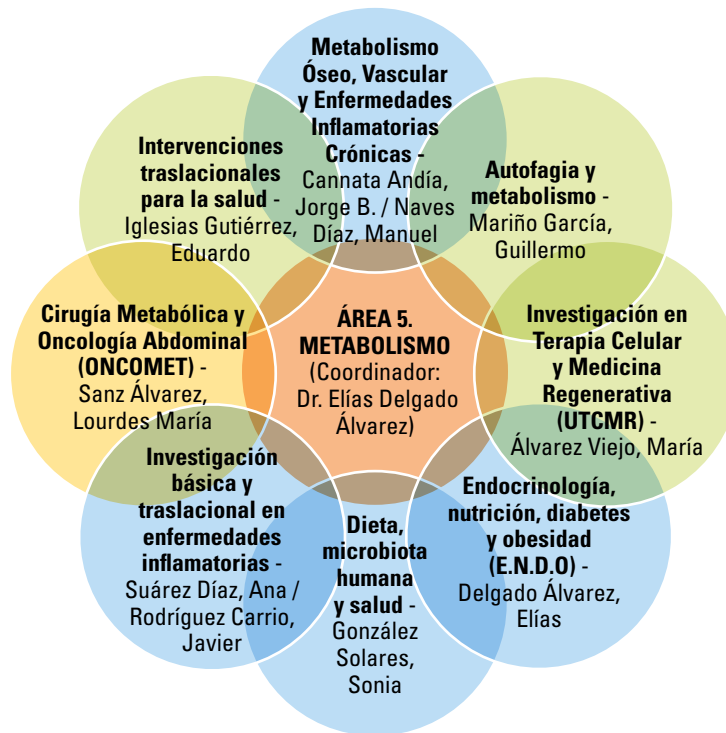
Metabolismo Óseo, Vascular y Enfermedades Inflamatorias Crónicas - Cannata Andía, Jorge B. / Naves Díaz, Manuel

Autofagia y metabolismo - Mariño García, Guillermo

Investigación en Terapia Celular y Medicina Regenerativa (UTCMR) - Álvarez Viejo, María

Endocrinología, nutrición, diabetes y obesidad (E.N.D.O) - Delgado Álvarez, Elías

Dieta, microbiota humana y salud - González Solares, Sonia

Investigación básica y traslacional en enfermedades inflamatorias - Suárez Díaz, Ana / Rodríguez Carrio, Javier

Cirugía Metabólica y Oncología Abdominal (ONCOMET) - Sanz Álvarez, Lourdes María

Intervenciones traslacionales para la salud - Iglesias Gutiérrez, Eduardo

ÁREA 5. METABOLISMO (Coordinador: Dr. Elías Delgado Álvarez)